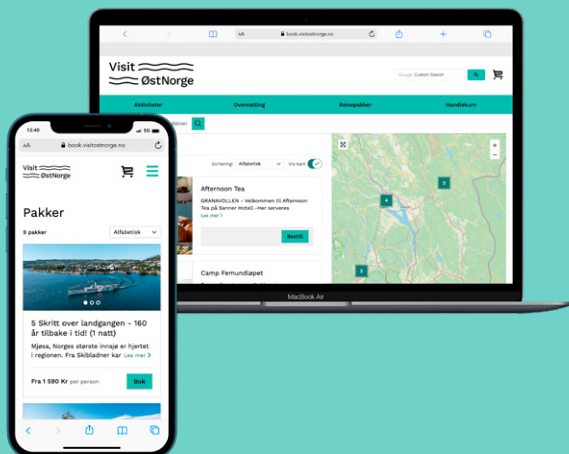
AA book.visitostnorge.no

Visit ØstNorge

Google Custom Search

Aktiviteter

Overnatting

Reisepakker

Handlekurv

Sortering: Alfabetisk

Vis kart

Afternoon Tea

GRANAVOLLEN - Velkommen til Afternoon Tea på Sanner Hotell -Her serveres

Les mer

Bestill

Camp Femundløpet

MacBook Air

12:40

5G

AA book.visitostnorge.no

Visit ØstNorge

Pakker

9 pakker

Alfabetisk

5 Skritt over landgangen - 160 år tilbake i tid! (1 natt)

Mjøsa, Norges største innsjø er hjertet i regionen. Fra Skibladner kar Les mer

Fra 1 590 Kr per person

Bok